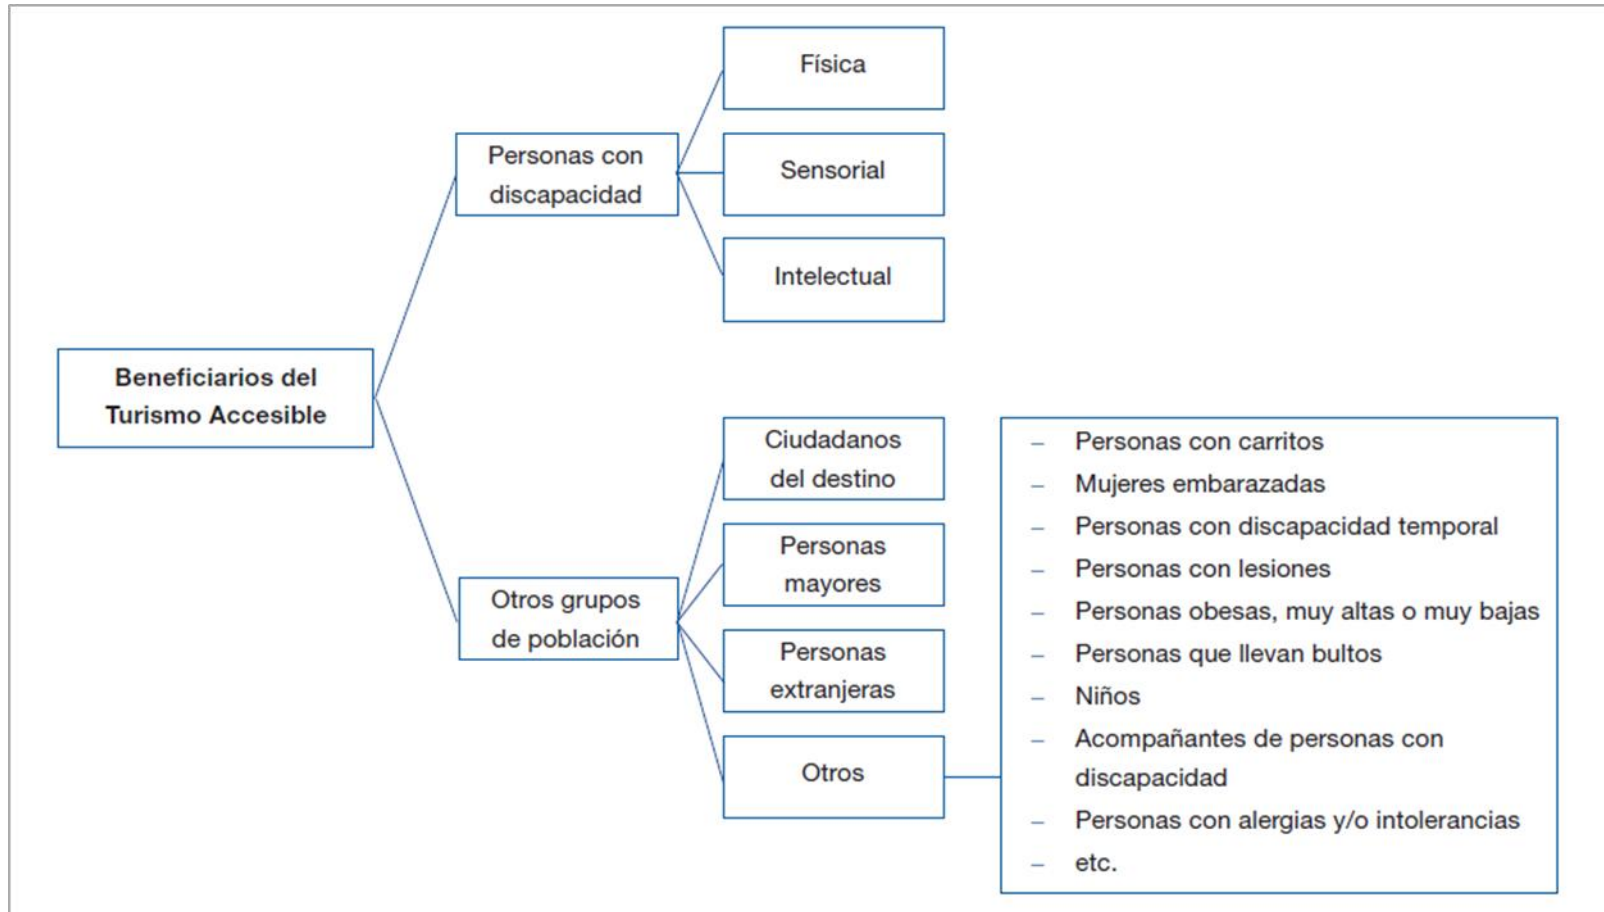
Beneficiarios del Turismo Accesible

Personas con discapacidad

Física

Sensorial

Intelectual

Otros grupos de población

Ciudadanos del destino

Personas mayores

Personas extranjeras

Otros

– Personas con carritos
– Mujeres embarazadas
– Personas con discapacidad temporal
– Personas con lesiones
– Personas obesas, muy altas o muy bajas
– Personas que llevan bultos
– Niños
– Acompañantes de personas con discapacidad
– Personas con alergias y/o intolerancias
– etc.